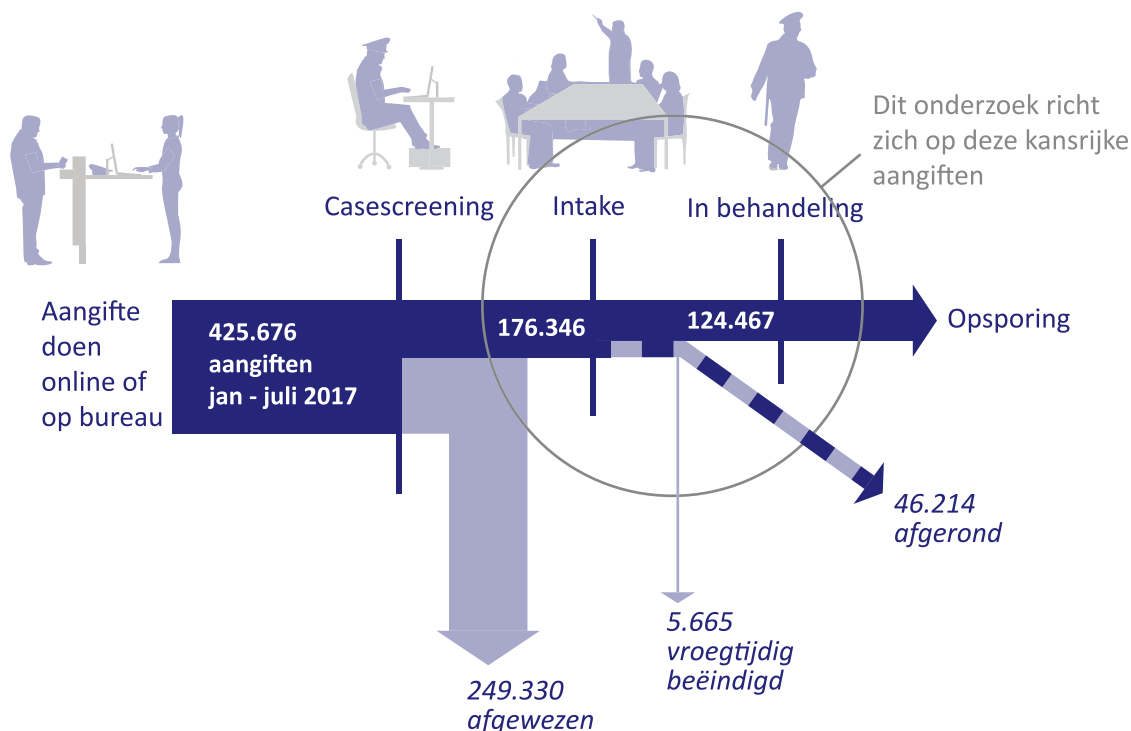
Dit onderzoek richt zich op deze kansrijke aangiften

Casescreening

Intake

In behandeling

Aangifte doen online of op bureau

425.676 aangiften jan - juli 2017

176.346

124.467

Opsporing

46.214 afgerond

5.665 vroegtijdig beëindigd

249.330 afgewezen